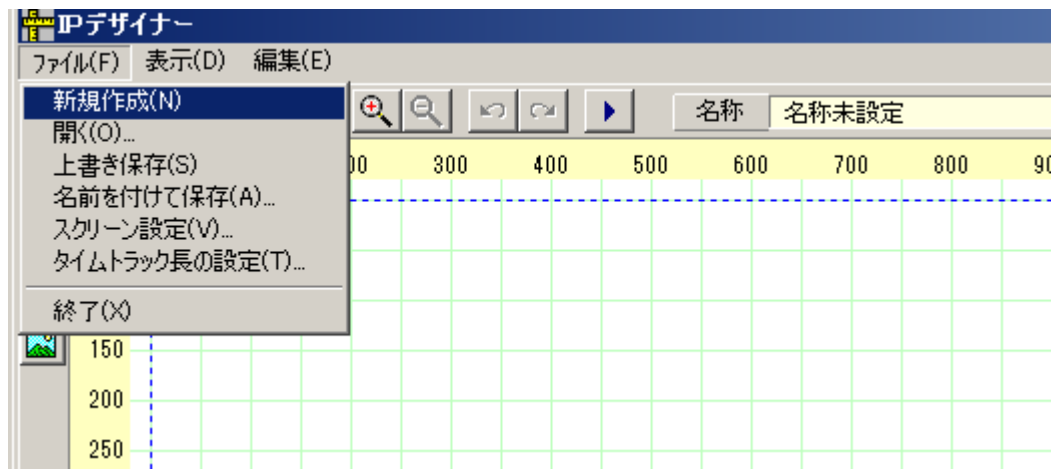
IPデザイナー
ファイル(F) 表示(D) 編集(E)
新規作成(N)
開く(O)...
上書き保存(S)
名前を付けて保存(A)...
スクリーン設定(V)...
タイムトラック長の設定(T)...
終了(X)

名称 名称未設定

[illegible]00 300 400 500 600 700 800 9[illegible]

150
200
250